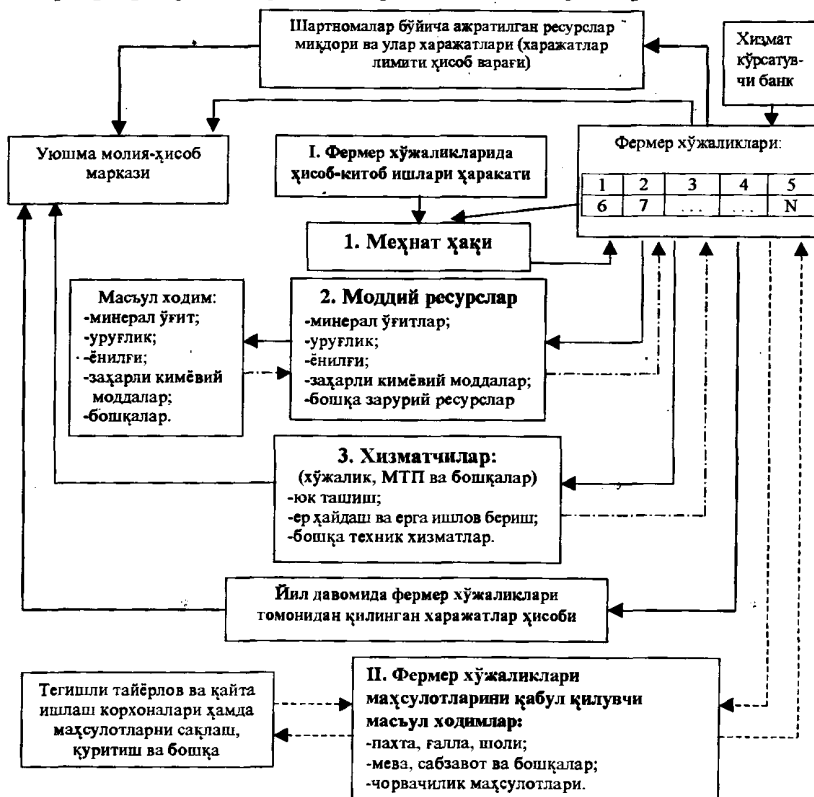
Шартномалар бўйича ажратилган ресурслар миқдори ва улар харажатлари (харажатлар лимити ҳисоб варағи)

Хизмат кўрсатувчи банк

Уюшма молия-ҳисоб маркази

I. Фермер хўжаликларида ҳисоб-китоб ишлари ҳаракати

Фермер хўжаликлари:

| 1 | 2 | 3 | 4 | 5 |
|---|---|---|---|---|
| 6 | 7 | ... | ... | N |

1. Меҳнат ҳақи

Масъул ходим:
-минерал ўғит;
-уруғлик;
-ёнилғи;
-заҳарли кимёвий моддалар;
-бошқалар.

2. Моддий ресурслар
-минерал ўғитлар;
-уруғлик;
-ёнилғи;
-заҳарли кимёвий моддалар;
-бошқа зарурий ресурслар

3. Хизматчилар:
(хўжалик, МТП ва бошқалар)
-юк ташиш;
-ер ҳайдаш ва ерга ишлов бериш;
-бошқа техник хизматлар.

Йил давомида фермер хўжаликлари томонидан қилинган харажатлар ҳисоби

Тегишли тайёрлов ва қайта ишлаш корхоналари ҳамда маҳсулотларни сақлаш, қуритиш ва бошқа

II. Фермер хўжаликлари маҳсулотларини қабул қилувчи масъул ходимлар:
-пахта, ғалла, шоли;
-мева, сабзавот ва бошқалар;
-чорвачилик маҳсулотлари.